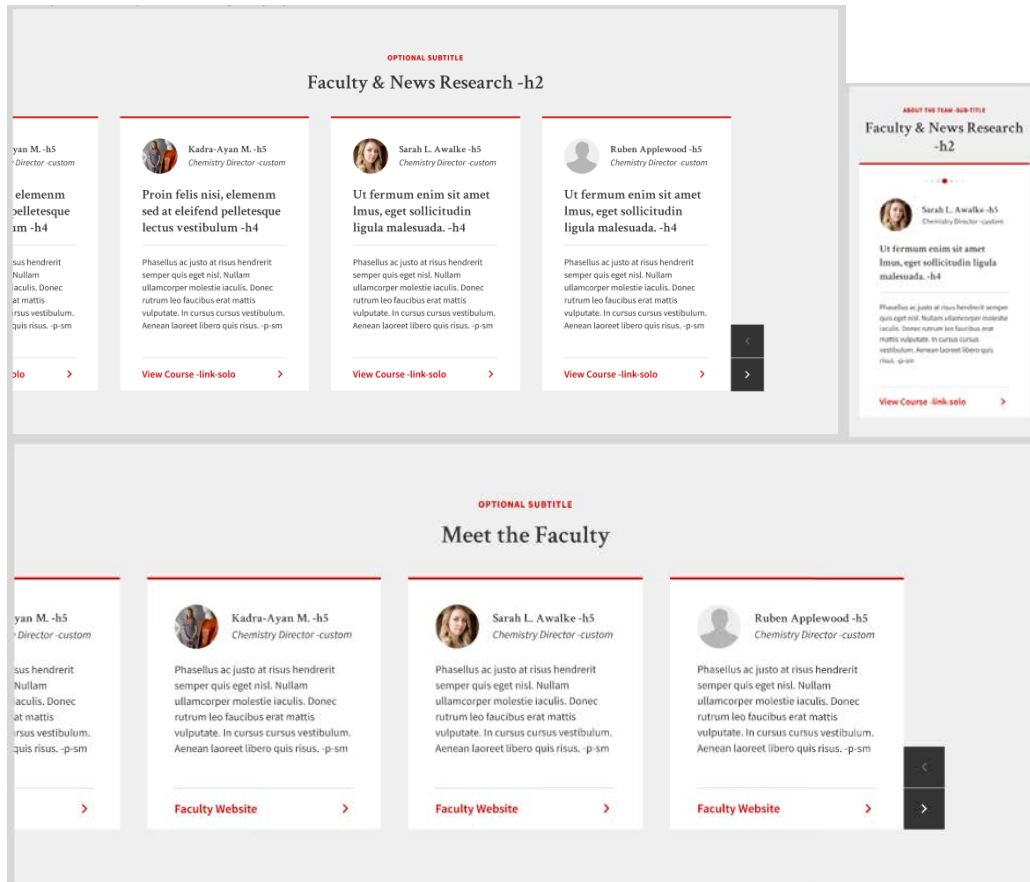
OPTIONAL SUBTITLE

Faculty & News Research -h2

yan M. -h5
Director -custom

elemenm
pelletesque
um -h4

hendrerit
Nullam
iculis. Donec
t mattis
s vestibulum.
s risus. -p-sm

olo ›

Kadra-Ayan M. -h5
Chemistry Director -custom

Proin felis nisi, elemenm sed at eleifend pelletesque lectus vestibulum -h4

Phasellus ac justo at risus hendrerit semper quis eget nisl. Nullam ullamcorper molestie iaculis. Donec rutrum leo faucibus erat mattis vulputate. In cursus cursus vestibulum. Aenean laoreet libero quis risus. -p-sm

View Course -link-solo ›

Sarah L. Awalke -h5
Chemistry Director -custom

Ut fermum enim sit amet lmus, eget sollicitudin ligula malesuada. -h4

Phasellus ac justo at risus hendrerit semper quis eget nisl. Nullam ullamcorper molestie iaculis. Donec rutrum leo faucibus erat mattis vulputate. In cursus cursus vestibulum. Aenean laoreet libero quis risus. -p-sm

View Course -link-solo ›

Ruben Applewood -h5
Chemistry Director -custom

Ut fermum enim sit amet lmus, eget sollicitudin ligula malesuada. -h4

Phasellus ac justo at risus hendrerit semper quis eget nisl. Nullam ullamcorper molestie iaculis. Donec rutrum leo faucibus erat mattis vulputate. In cursus cursus vestibulum. Aenean laoreet libero quis risus. -p-sm

View Course -link-solo ›

‹
›

ABOUT THE TEAM -SUB-TITLE

Faculty & News Research -h2

Sarah L. Awalke -h5
Chemistry Director -custom

Ut fermum enim sit amet lmus, eget sollicitudin ligula malesuada. -h4

Phasellus ac justo at risus hendrerit semper quis eget nisl. Nullam ullamcorper molestie iaculis. Donec rutrum leo faucibus erat mattis vulputate. In cursus cursus vestibulum. Aenean laoreet libero quis risus. -p-sm

View Course -link-solo ›

OPTIONAL SUBTITLE

Meet the Faculty

yan M. -h5
Director -custom

sus hendrerit
Nullam
iaculis. Donec
t mattis
s vestibulum.
quis risus. -p-sm

›

Kadra-Ayan M. -h5
Chemistry Director -custom

Phasellus ac justo at risus hendrerit semper quis eget nisl. Nullam ullamcorper molestie iaculis. Donec rutrum leo faucibus erat mattis vulputate. In cursus cursus vestibulum. Aenean laoreet libero quis risus. -p-sm

Faculty Website ›

Sarah L. Awalke -h5
Chemistry Director -custom

Phasellus ac justo at risus hendrerit semper quis eget nisl. Nullam ullamcorper molestie iaculis. Donec rutrum leo faucibus erat mattis vulputate. In cursus cursus vestibulum. Aenean laoreet libero quis risus. -p-sm

Faculty Website ›

Ruben Applewood -h5
Chemistry Director -custom

Phasellus ac justo at risus hendrerit semper quis eget nisl. Nullam ullamcorper molestie iaculis. Donec rutrum leo faucibus erat mattis vulputate. In cursus cursus vestibulum. Aenean laoreet libero quis risus. -p-sm

Faculty Website ›

‹
›